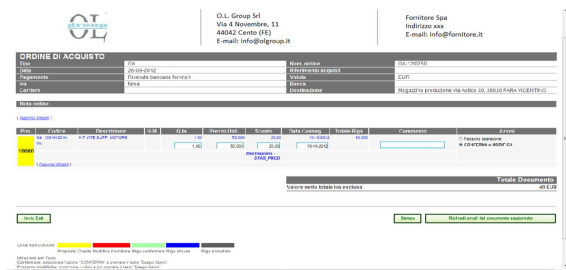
OL

O.L. Group Srl
Via 4 Novembre, 11
44042 Cento (FE)
E-mail: info@olgroup.it

Fornitore Spa
Indirizzo xxx
E-mail: info@fornitore.it

ORDINE DI ACQUISTO

| Tipo | OA | Num. ordine | OA/1/00250 |
|---|---|---|---|
| Data | 25-09-2012 | Riferimento acquisti | |
| Pagamento | Ricevuta bancaria fornitori | Valuta | EUR |
| Iva | false | Banca | |
| Carriera | | Destinazione | Magazzino produzione Via Astico 30, 36030 FARA VICENTINO |

Note ordine

[ Aggiungi allegati ]

| Pos. | Codice | Descrizione | U.M. | Q.tà | Prezzo Unit. | Sconto | Data Consegna | Totale Riga | Commento | Azioni |
|---|---|---|---|---|---|---|---|---|---|---|
| 10040 | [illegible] | KIT VITE SUPP. MOTORE | | 1,00 | 50,000 | 20,00 | 10-10-2012 | 40,00 | | Rifiuto ordine / CONFERMA o MODIFICA |
| | | | | 1,00 | 50,000 | 20,00 | 10-10-2012 | | | |

Destinazione : STAB_PRCD

[ Aggiungi allegati ]

Totale Documento
Valore netto totale iva esclusa 40 EUR

Invia Edit

Stampa

Richiedi email del documento aggiornato

LEGENDA COLORI: Proposta Cliente Modifiche Fornitore Riga confermata Riga chiusa Riga annullata

Istruzioni per l'uso:
Conferma: selezionare l'azione "CONFERMA" e premere il tasto "Esegui Azioni"
Proposta modifiche: modificare i valori e poi premere il tasto "Esegui Azioni"